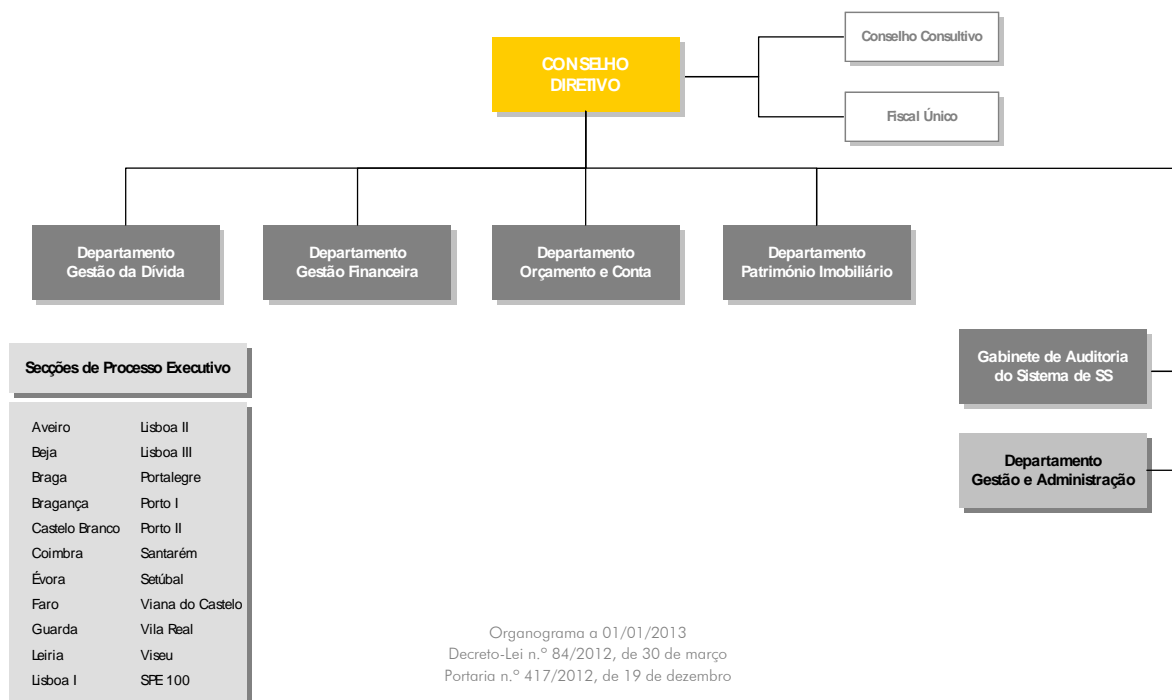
CONSELHO DIRETIVO

Conselho Consultivo

Fiscal Único

Departamento Gestão da Dívida

Departamento Gestão Financeira

Departamento Orçamento e Conta

Departamento Património Imobiliário

Secções de Processo Executivo

Aveiro
Beja
Braga
Bragança
Castelo Branco
Coimbra
Évora
Faro
Guarda
Leiria
Lisboa I

Lisboa II
Lisboa III
Portalegre
Porto I
Porto II
Santarém
Setúbal
Viana do Castelo
Vila Real
Viseu
SPE 100

Gabinete de Auditoria do Sistema de SS

Departamento Gestão e Administração

Organograma a 01/01/2013
Decreto-Lei n.º 84/2012, de 30 de março
Portaria n.º 417/2012, de 19 de dezembro